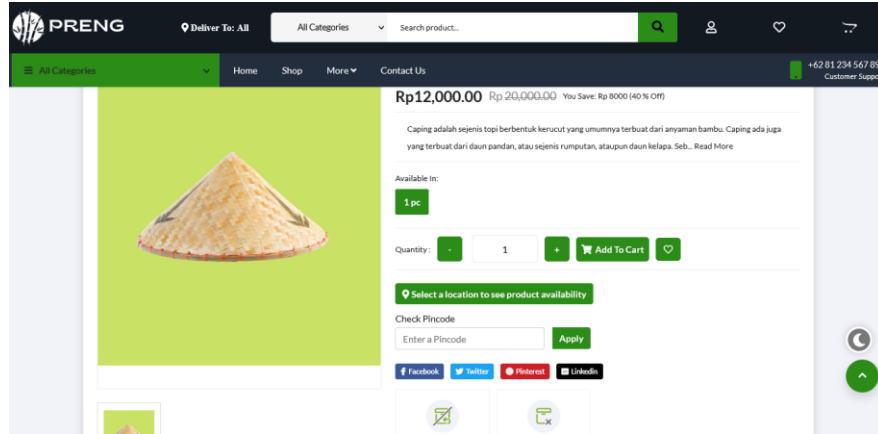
PRENG

Deliver To: All

All Categories

Search product...

All Categories

Home

Shop

More

Contact Us

+62 81 234 567 89
Customer Suppo

Rp12,000.00 Rp 20,000.00 You Save: Rp 8000 (40 % Off)

Caping adalah sejenis topi berbentuk kerucut yang umumnya terbuat dari anyaman bambu. Caping ada juga yang terbuat dari daun pandan, atau sejenis rumputan, ataupun daun kelapa. Seb... Read More

Available In:

1 pc

Quantity : - 1 + Add To Cart

Select a location to see product availability

Check Pincode

Enter a Pincode

Apply

Facebook

Twitter

Pinterest

Linkedin